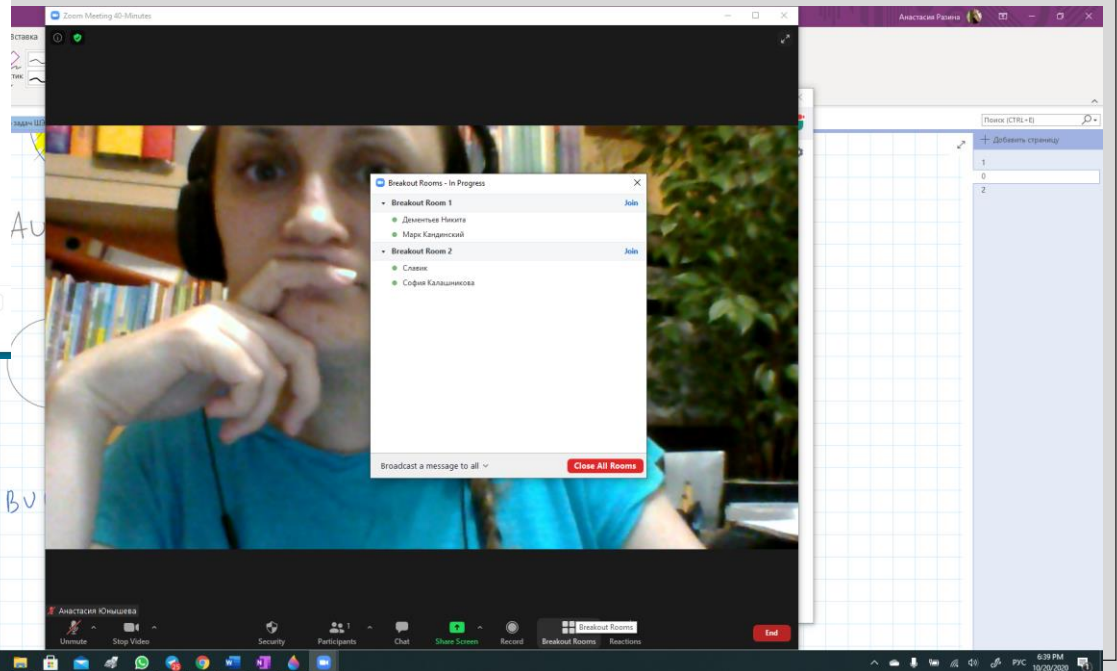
Zoom Meeting 40-Minutes

Анастасия Разина

Вставка

тик

задач Ш

Поиск (CTRL+E)

Добавить страницу

1

0

2

AU

BU

Breakout Rooms - In Progress

Breakout Room 1 Join

Дементьев Никита

Марк Кандинский

Breakout Room 2 Join

Славик

София Калашникова

Broadcast a message to all

Close All Rooms

Анастасия Юнышева

Unmute

Stop Video

Security

Participants 1

Chat

Share Screen

Record

Breakout Rooms

Breakout Rooms

Reactions

End

РУС

6:39 PM

10/20/2020